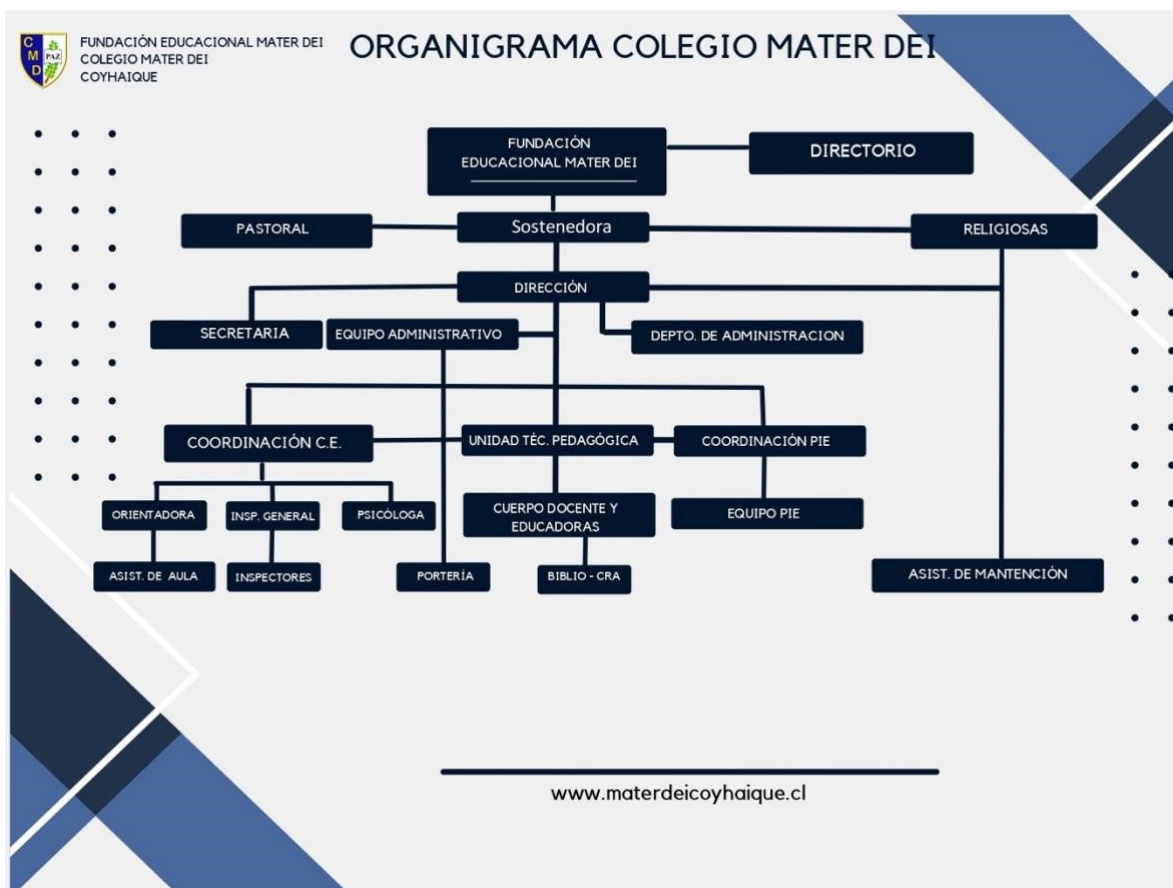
C M D PAZ

FUNDACIÓN EDUCACIONAL MATER DEI
COLEGIO MATER DEI
COYHAIQUE

ORGANIGRAMA COLEGIO MATER DEI

FUNDACIÓN EDUCACIONAL MATER DEI

DIRECTORIO

PASTORAL

Sostenedora

RELIGIOSAS

DIRECCIÓN

SECRETARIA

EQUIPO ADMINISTRATIVO

DEPTO. DE ADMINISTRACION

COORDINACIÓN C.E.

UNIDAD TÉC. PEDAGÓGICA

COORDINACIÓN PIE

ORIENTADORA

INSP. GENERAL

PSICÓLOGA

CUERPO DOCENTE Y EDUCADORAS

EQUIPO PIE

ASIST. DE AULA

INSPECTORES

PORTERÍA

BIBLIO - CRA

ASIST. DE MANTENCIÓN

www.materdeicoyhaique.cl